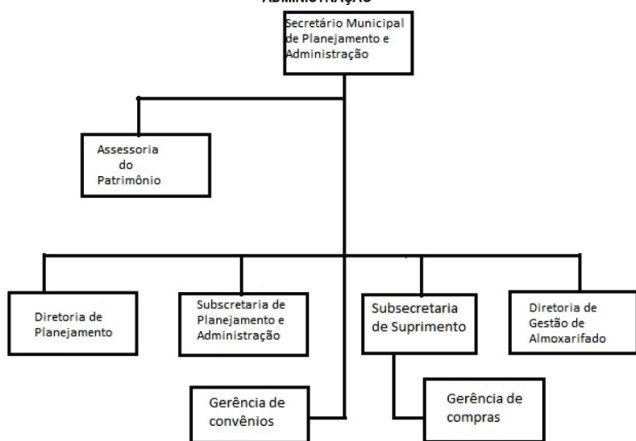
ADMINISTRAÇÃO

Secretário Municipal de Planejamento e Administração

Assessoria do Patrimônio

Diretoria de Planejamento

Subscretaria de Planejamento e Administração

Subsecretaria de Suprimento

Diretoria de Gestão de Almoxarifado

Gerência de convênios

Gerência de compras